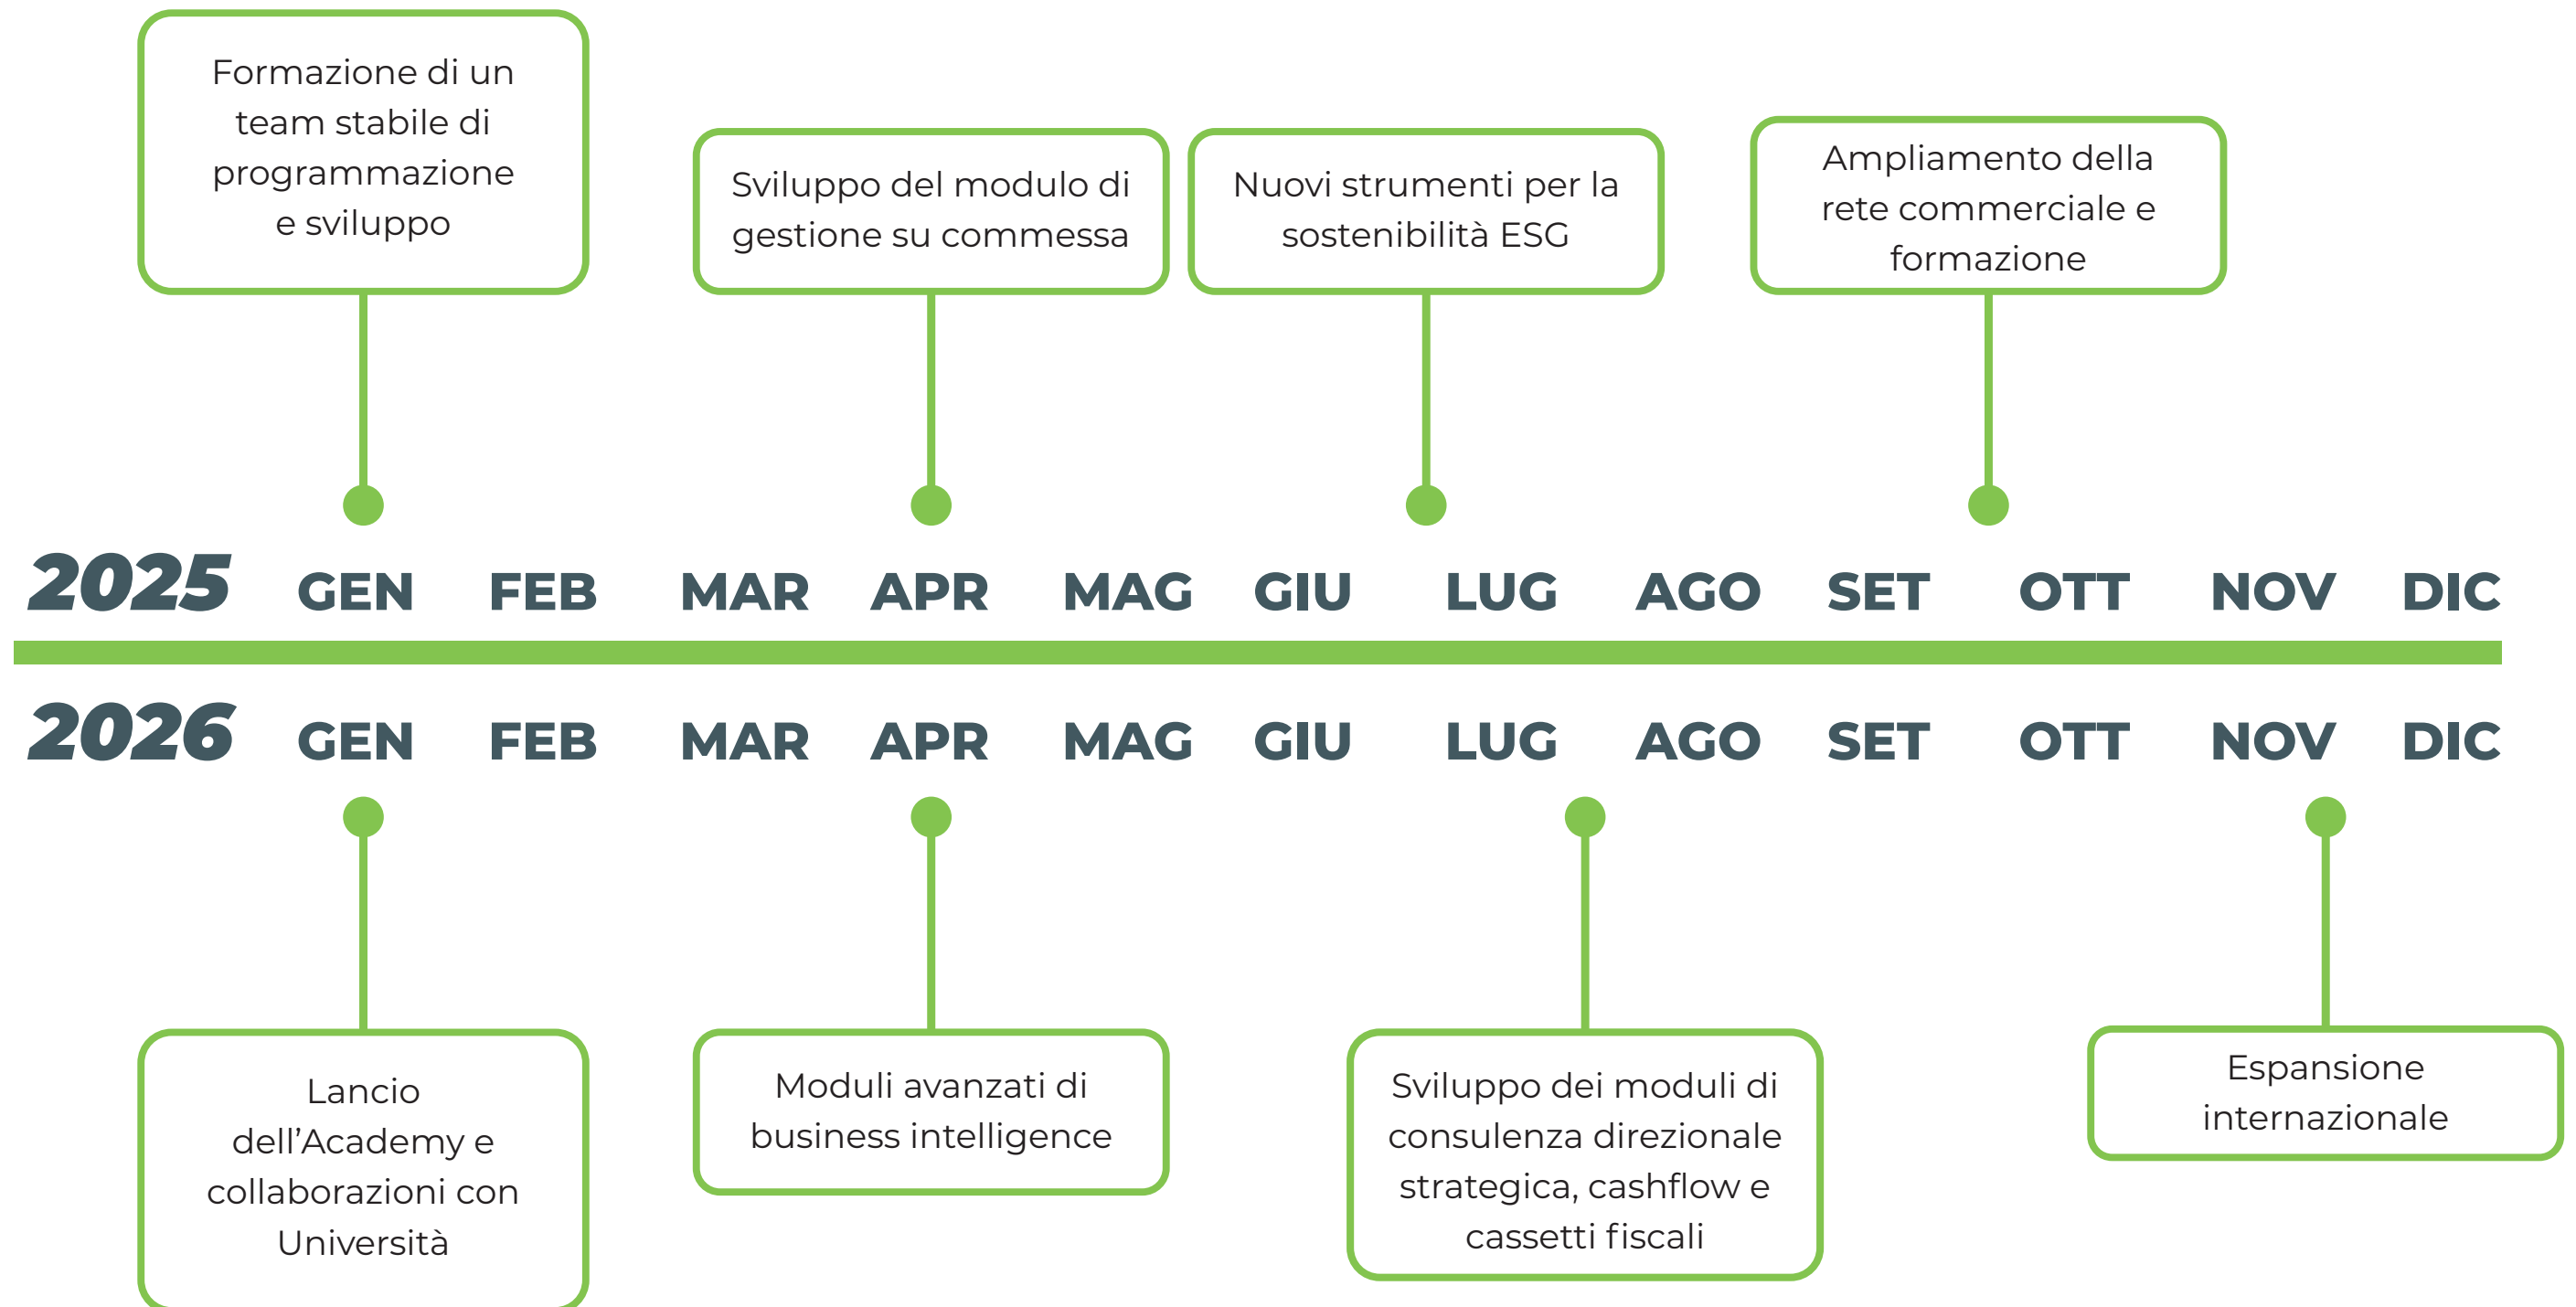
Formazione di un team stabile di programmazione e sviluppo

Sviluppo del modulo di gestione su commessa

Nuovi strumenti per la sostenibilità ESG

Ampliamento della rete commerciale e formazione

2025 GEN FEB MAR APR MAG GIU LUG AGO SET OTT NOV DIC

2026 GEN FEB MAR APR MAG GIU LUG AGO SET OTT NOV DIC

Lancio dell’Academy e collaborazioni con Università

Moduli avanzati di business intelligence

Sviluppo dei moduli di consulenza direzionale strategica, cashflow e cassetti fiscali

Espansione internazionale